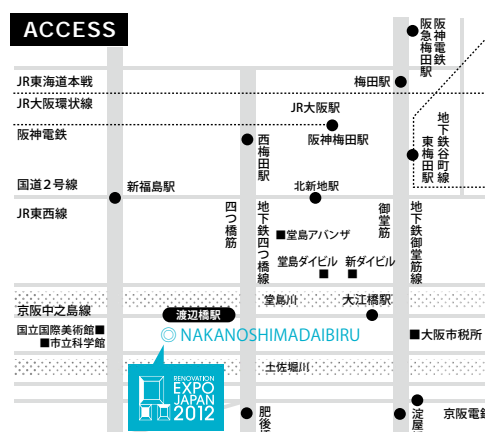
ACCESS

阪神電鉄梅田駅

JR東海道本線

梅田駅

JR大阪環状線

JR大阪駅

阪神電鉄

西梅田駅

阪神梅田駅

地下鉄谷町線

東梅田駅

国道2号線

新福島駅

北新地駅

JR東西線

四つ橋筋

地下鉄四つ橋線

■堂島アバンザ

御堂筋

地下鉄御堂筋線

堂島ダイビル

新ダイビル

堂島川

京阪中之島線

渡辺橋駅

大江橋駅

国立国際美術館■

■市立科学館

◎ NAKANOSHIMADAIBIRU

■大阪市税所

土佐堀川

RENOVATION EXPO JAPAN 2012

肥後

淀屋

京阪電鉄